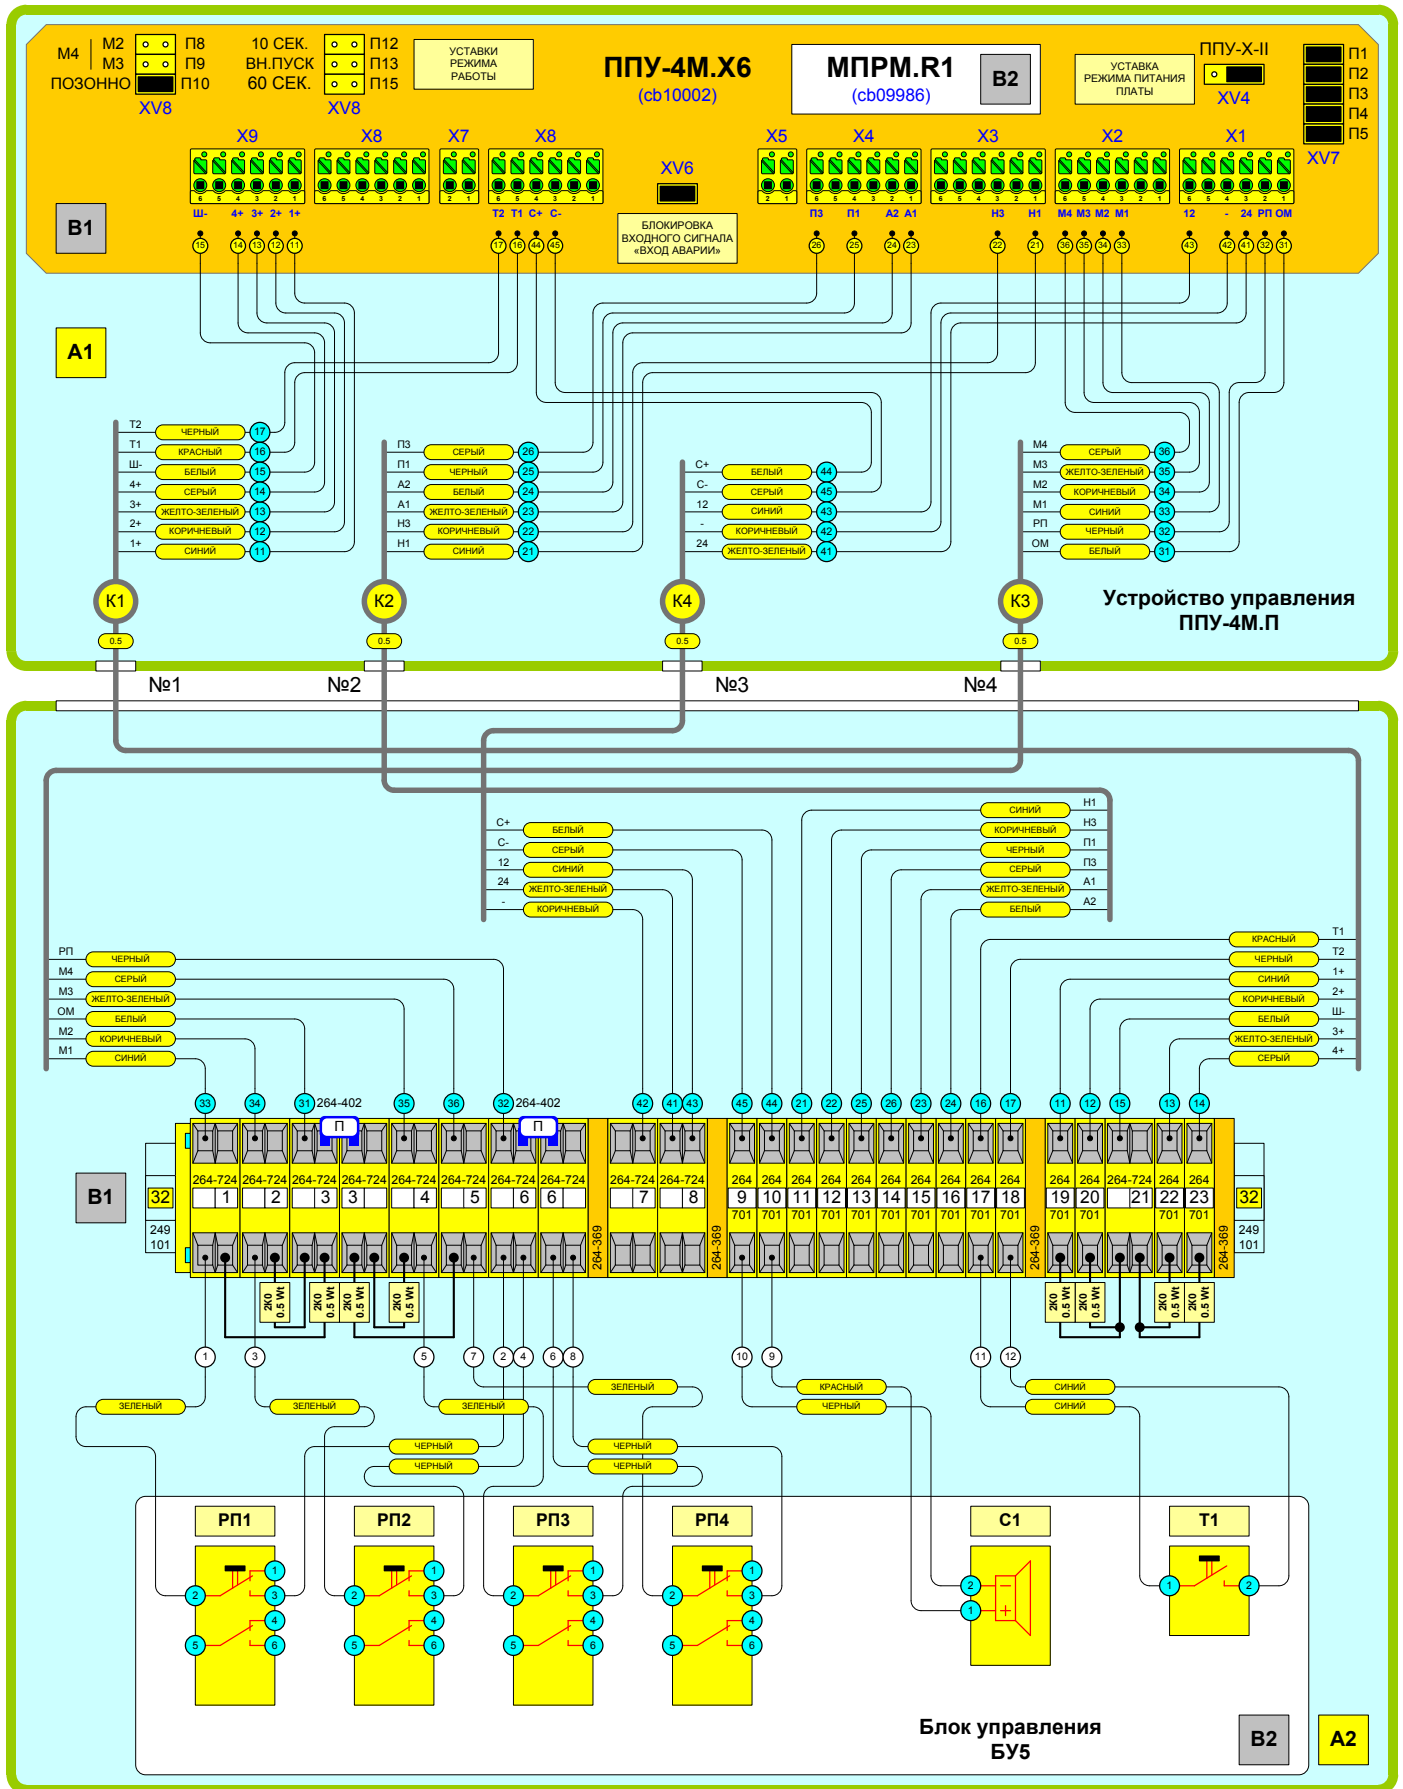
M4 M2 П8
M3 П9
ПОЗОННО П10
XV8

10 СЕК. П12
ВН.ПУСК П13
60 СЕК. П15
XV8

УСТАВКИ РЕЖИМА РАБОТЫ

ППУ-4М.Х6
(cb10002)

МПРМ.R1
(cb09986)
B2

УСТАВКА РЕЖИМА ПИТАНИЯ ПЛАТЫ

ППУ-Х-II
XV4

П1
П2
П3
П4
П5
XV7

X9 X8 X7 X8 XV6 X5 X4 X3 X2 X1

Ш- 4+ 3+ 2+ 1+
T2 T1 C+ C-
П3 П1 A2 A1
H3 H1
M4 M3 M2 M1
12 - 24 РП ОМ

B1

БЛОКИРОВКА ВХОДНОГО СИГНАЛА «ВХОД АВАРИИ»

15 14 13 12 11 17 16 44 45 26 25 24 23 22 21 36 35 34 33 43 42 41 32 31

A1

T2 ЧЕРНЫЙ 17
T1 КРАСНЫЙ 16
Ш- БЕЛЫЙ 15
4+ СЕРЫЙ 14
3+ ЖЕЛТО-ЗЕЛЕНЫЙ 13
2+ КОРИЧНЕВЫЙ 12
1+ СИНИЙ 11

П3 СЕРЫЙ 26
П1 ЧЕРНЫЙ 25
A2 БЕЛЫЙ 24
A1 ЖЕЛТО-ЗЕЛЕНЫЙ 23
H3 КОРИЧНЕВЫЙ 22
H1 СИНИЙ 21

C+ БЕЛЫЙ 44
C- СЕРЫЙ 45
12 СИНИЙ 43
- КОРИЧНЕВЫЙ 42
24 ЖЕЛТО-ЗЕЛЕНЫЙ 41

M4 СЕРЫЙ 36
M3 ЖЕЛТО-ЗЕЛЕНЫЙ 35
M2 КОРИЧНЕВЫЙ 34
M1 СИНИЙ 33
РП ЧЕРНЫЙ 32
ОМ БЕЛЫЙ 31

K1 K2 K4 K3
0.5 0.5 0.5 0.5

Устройство управления ППУ-4М.П

№1 №2 №3 №4

C+ БЕЛЫЙ
C- СЕРЫЙ
12 СИНИЙ
24 ЖЕЛТО-ЗЕЛЕНЫЙ
- КОРИЧНЕВЫЙ

СИНИЙ H1
КОРИЧНЕВЫЙ H3
ЧЕРНЫЙ П1
СЕРЫЙ П3
ЖЕЛТО-ЗЕЛЕНЫЙ A1
БЕЛЫЙ A2

РП ЧЕРНЫЙ
M4 СЕРЫЙ
M3 ЖЕЛТО-ЗЕЛЕНЫЙ
ОМ БЕЛЫЙ
M2 КОРИЧНЕВЫЙ
M1 СИНИЙ

КРАСНЫЙ T1
ЧЕРНЫЙ T2
СИНИЙ 1+
КОРИЧНЕВЫЙ 2+
БЕЛЫЙ Ш-
ЖЕЛТО-ЗЕЛЕНЫЙ 3+
СЕРЫЙ 4+

33 34 31 264-402 35 36 32 264-402 42 41 43 45 44 21 22 25 26 23 24 16 17 11 12 15 13 14
П П

B1
32
249
101
264-724 264-724 264-724 264-724 264-724 264-724 264-724 264-724 264-724 264-724
1 2 3 3 4 5 6 6 7 8
264-369
264 264 264 264 264 264 264 264 264 264
9 10 11 12 13 14 15 16 17 18
701 701 701 701 701 701 701 701 701 701
264-369
264 264 264-724 264 264
19 20 21 22 23
701 701 701 701
264-369
32
249
101

2К0 0.5 Wt

1 3 5 7 2 4 6 8 10 9 11 12

ЗЕЛЕНЫЙ
ЗЕЛЕНЫЙ
ЗЕЛЕНЫЙ
ЗЕЛЕНЫЙ
ЧЕРНЫЙ
ЧЕРНЫЙ
ЧЕРНЫЙ
ЧЕРНЫЙ
КРАСНЫЙ
ЧЕРНЫЙ
СИНИЙ
СИНИЙ

РП1 РП2 РП3 РП4 C1 T1

Блок управления БУ5
B2
A2